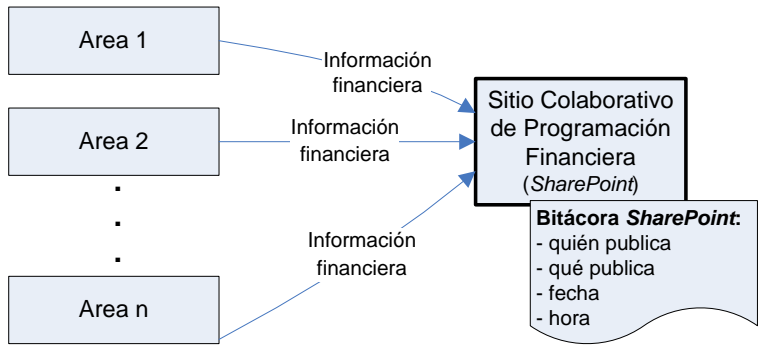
Area 1

Area 2

.
.
.

Area n

Información financiera

Información financiera

Información financiera

Sitio Colaborativo de Programación Financiera (SharePoint)

Bitácora SharePoint:
- quién publica
- qué publica
- fecha
- hora